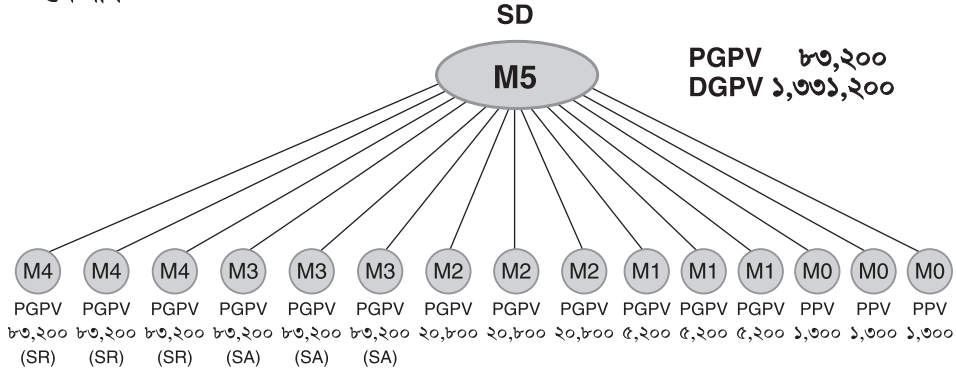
SD

M5

PGPV ৮৩,২০০
DGPV ১,৩৩১,২০০

M4 M4 M4 M3 M3 M3 M2 M2 M2 M1 M1 M1 M0 M0 M0

PGPV ৮৩,২০০ (SR)
PGPV ৮৩,২০০ (SR)
PGPV ৮৩,২০০ (SR)
PGPV ৮৩,২০০ (SA)
PGPV ৮৩,২০০ (SA)
PGPV ৮৩,২০০ (SA)
PGPV ২০,৮০০
PGPV ২০,৮০০
PGPV ২০,৮০০
PGPV ৫,২০০
PGPV ৫,২০০
PGPV ৫,২০০
PPV ১,৩০০
PPV ১,৩০০
PPV ১,৩০০